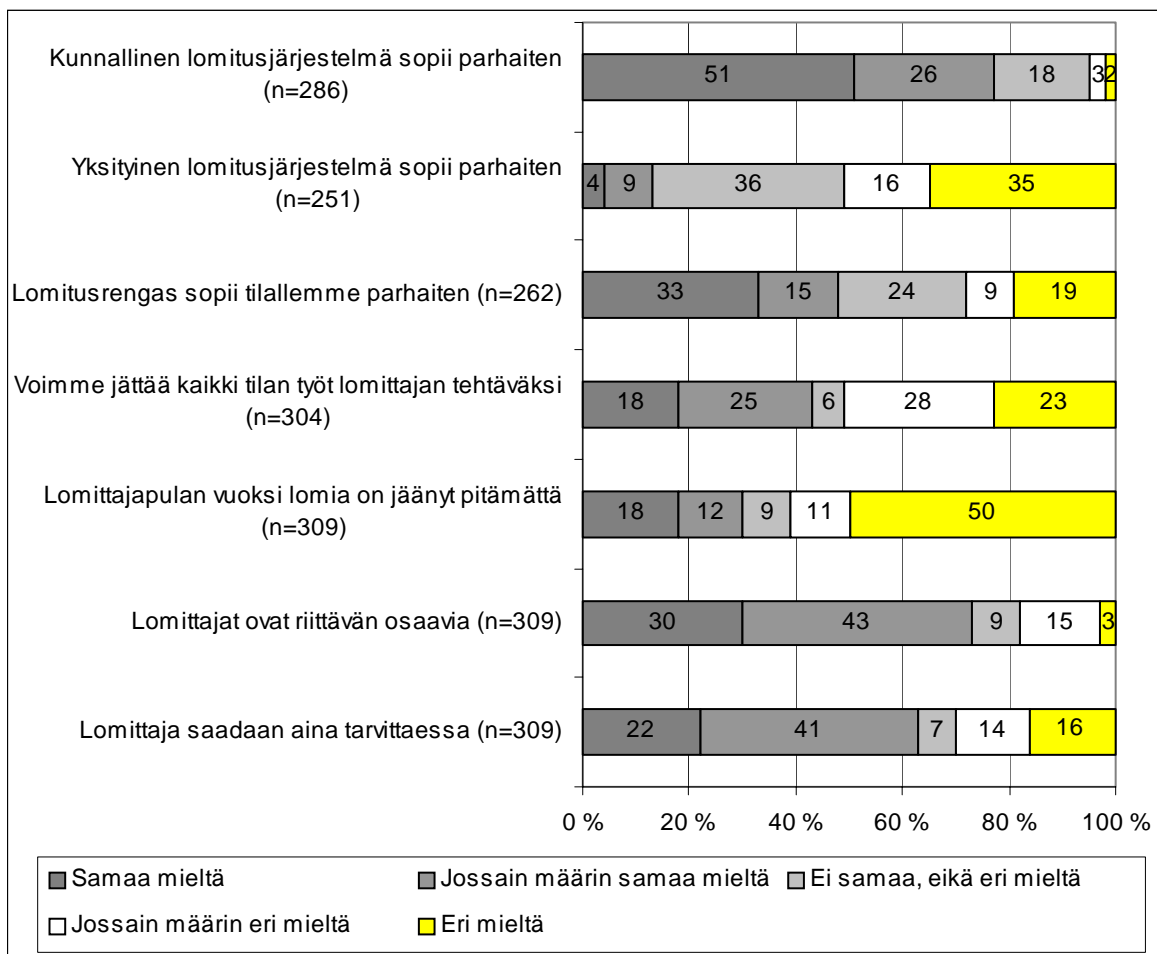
Kunnallinen lomitusjärjestelmä sopii parhaiten (n=286)
51 26 18 3 2

Yksityinen lomitusjärjestelmä sopii parhaiten (n=251)
4 9 36 16 35

Lomitusrengas sopii tilallemme parhaiten (n=262)
33 15 24 9 19

Voimme jättää kaikki tilan työt lomittajan tehtäväksi (n=304)
18 25 6 28 23

Lomittajapulan vuoksi lomia on jäänyt pitämättä (n=309)
18 12 9 11 50

Lomittajat ovat riittävän osaavia (n=309)
30 43 9 15 3

Lomittaja saadaan aina tarvittaessa (n=309)
22 41 7 14 16

0 % 20 % 40 % 60 % 80 % 100 %

Samaa mieltä
Jossain määrin samaa mieltä
Ei samaa, eikä eri mieltä
Jossain määrin eri mieltä
Eri mieltä